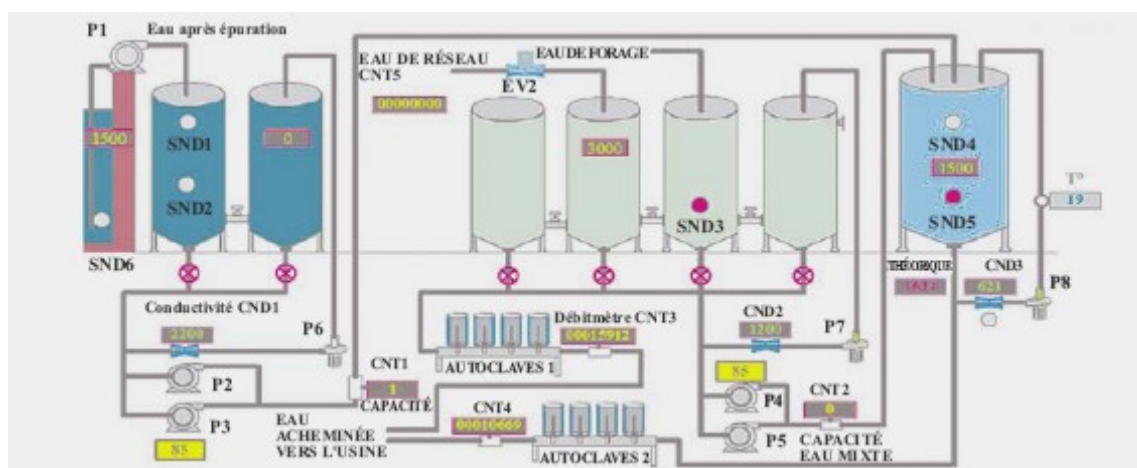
P1 Eau après épuration

1500

SND1

SND2

SND6

0

EAU DE RÉSEAU CNT5

00000000

EV2

EAU DE FORAGE

3000

SND3

SND4

1500

SND5

T°

19

THÉORIQUE

1634

CND3

621

P8

Conductivité CND1

2200

P6

P2

P3

85

CNT1

1

CAPACITÉ

Débitmètre CNT3

00015912

AUTOCLAVES 1

CND2

1200

P7

85

P4

CNT 2

0

P5

CAPACITÉ EAU MIXTE

EAU ACHEMINÉE VERS L'USINE

CNT4

00010669

AUTOCLAVES 2